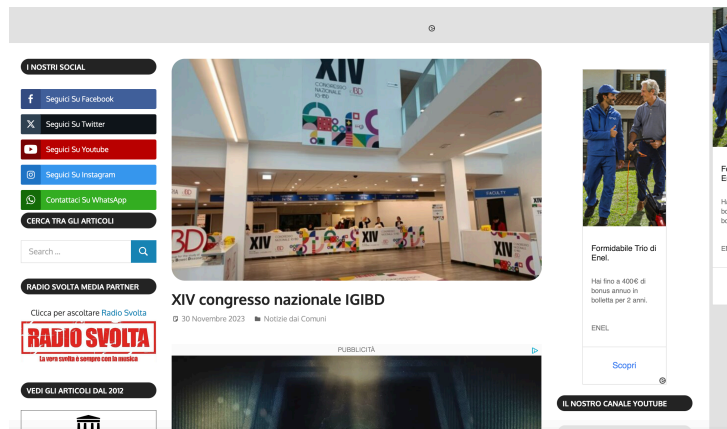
I NOSTRI SOCIAL

Seguici Su Facebook

Seguici Su Twitter

Seguici Su Youtube

Seguici Su Instagram

Contattaci Su WhatsApp

CERCA TRA GLI ARTICOLI

Search ...

RADIO SVOLTA MEDIA PARTNER

Clicca per ascoltare Radio Svolta

RADIO SVOLTA
La vera svolta è sempre con la musica

VEDI GLI ARTICOLI DAL 2012

XIV CONGRESSO NAZIONALE IGIBD

XIV congresso nazionale IGIBD

30 Novembre 2023 Notizie dai Comuni

PUBBLICITÀ

Formidabile Trio di Enel.

Hai fino a 400€ di bonus annuo in bolletta per 2 anni.

ENEL

Scopri

IL NOSTRO CANALE YOUTUBE